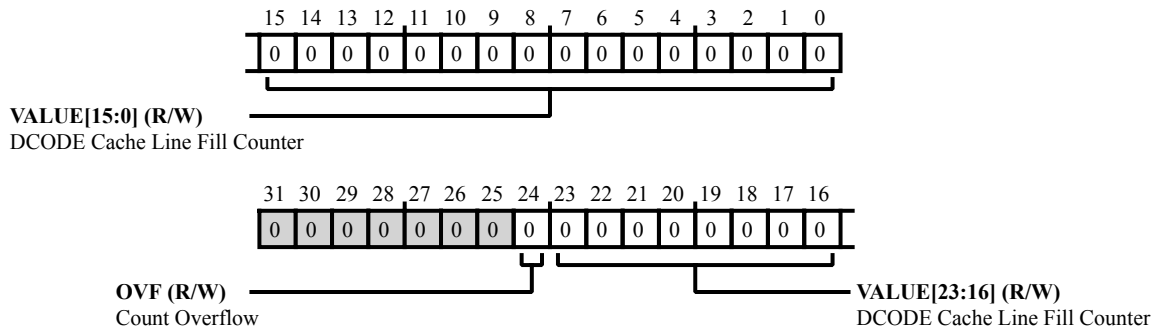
| 15 | 14 | 13 | 12 | 11 | 10 | 9 | 8 | 7 | 6 | 5 | 4 | 3 | 2 | 1 | 0 |
|---|---|---|---|---|---|---|---|---|---|---|---|---|---|---|---|
| 0 | 0 | 0 | 0 | 0 | 0 | 0 | 0 | 0 | 0 | 0 | 0 | 0 | 0 | 0 | 0 |

**VALUE[15:0] (R/W)**
DCODE Cache Line Fill Counter

| 31 | 30 | 29 | 28 | 27 | 26 | 25 | 24 | 23 | 22 | 21 | 20 | 19 | 18 | 17 | 16 |
|---|---|---|---|---|---|---|---|---|---|---|---|---|---|---|---|
| 0 | 0 | 0 | 0 | 0 | 0 | 0 | 0 | 0 | 0 | 0 | 0 | 0 | 0 | 0 | 0 |

**OVF (R/W)**
Count Overflow

**VALUE[23:16] (R/W)**
DCODE Cache Line Fill Counter